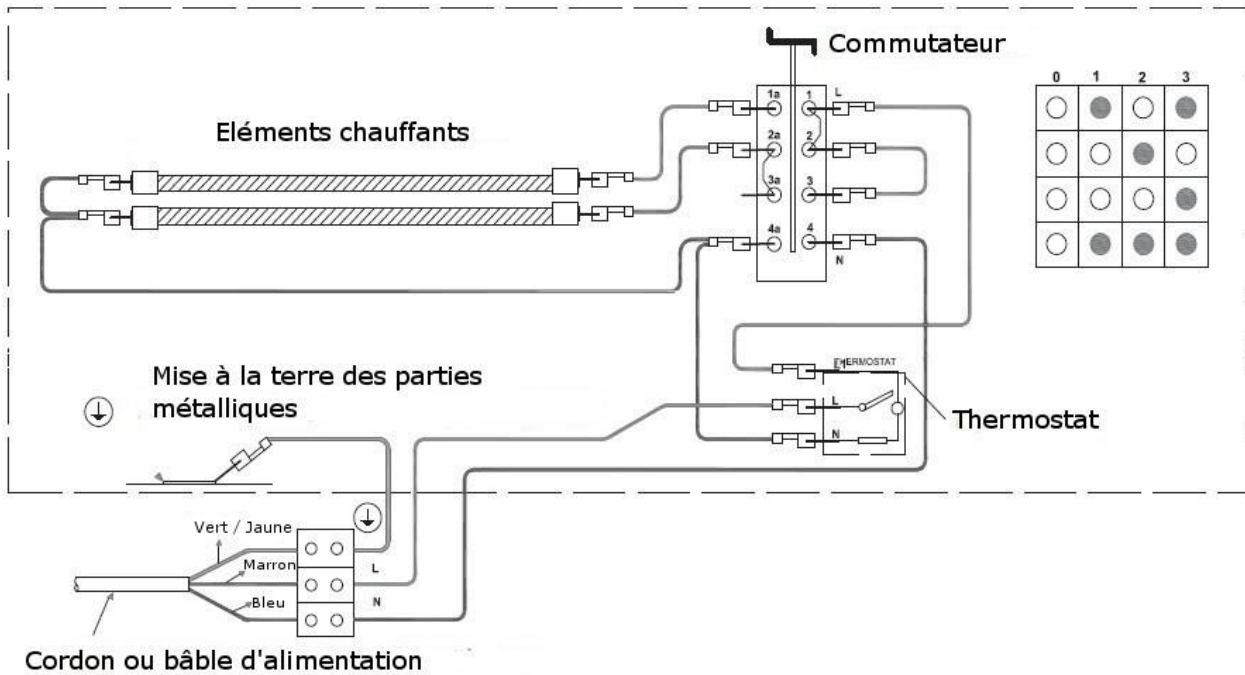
Commutateur

Eléments chauffants

1a
2a
3a
4a
1
2
3
4
L
N

| 0 | 1 | 2 | 3 |
|---|---|---|---|

Mise à la terre des parties métalliques

THERMOSTAT
L
N

Thermostat

Vert / Jaune
Marron
Bleu
L
N

Cordon ou bâble d'alimentation